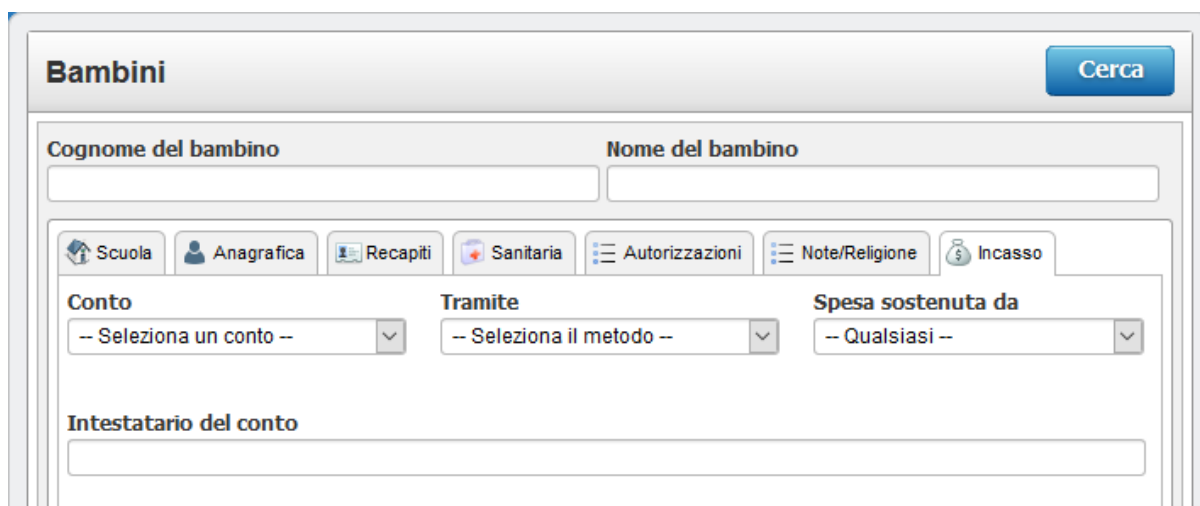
Bambini

Cerca

Cognome del bambino

Nome del bambino

Scuola
Anagrafica
Recapiti
Sanitaria
Autorizzazioni
Note/Religione
Incasso

Conto
-- Seleziona un conto --

Tramite
-- Seleziona il metodo --

Spesa sostenuta da
-- Qualsiasi --

Intestatario del conto